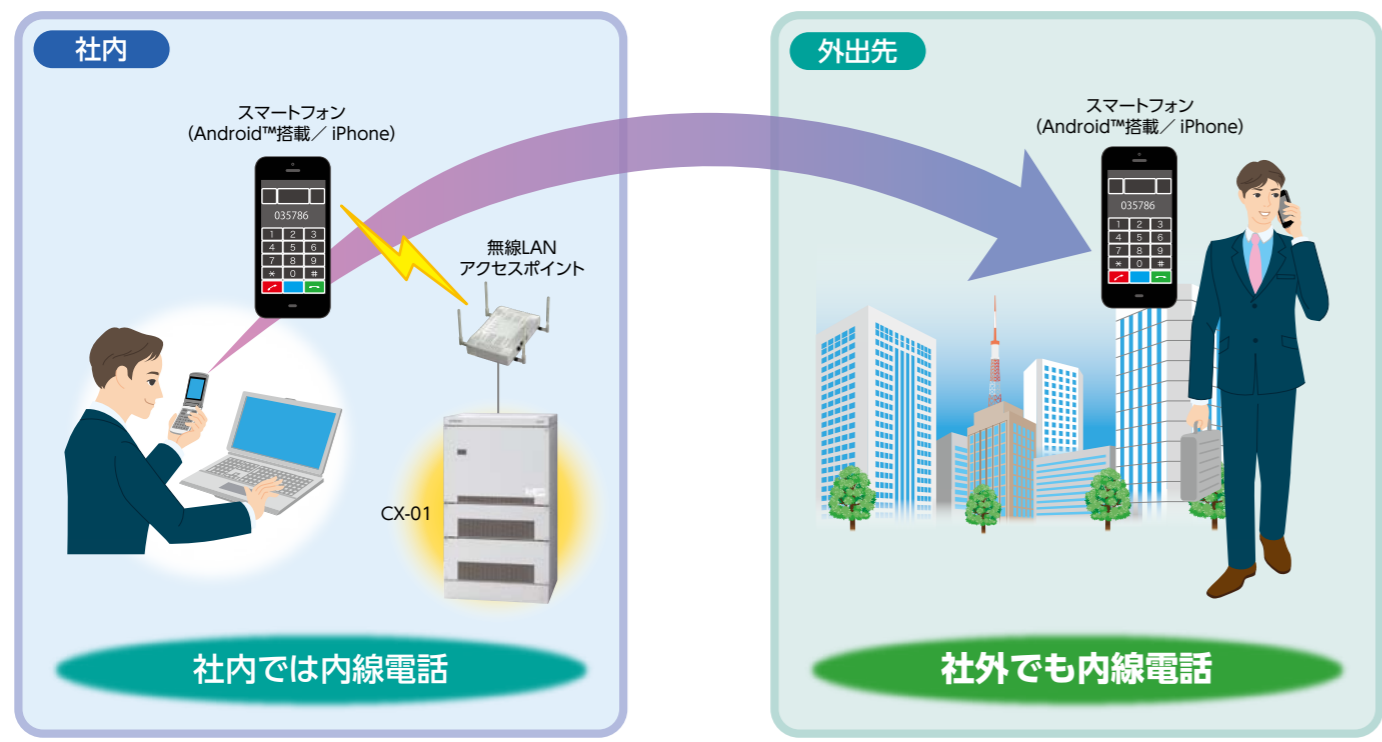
社内

スマートフォン
(Android™搭載／ iPhone)

035786

1 2 3
4 5 6
7 8 9
＊ 0 #

無線LAN
アクセスポイント

CX-01

社内では内線電話

外出先

スマートフォン
(Android™搭載／ iPhone)

035786

1 2 3
4 5 6
7 8 9
＊ 0 #

社外でも内線電話